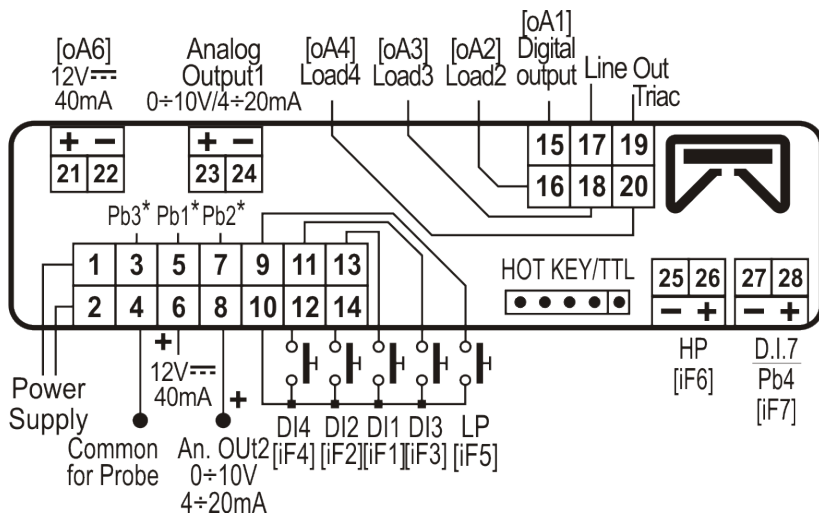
[oA6]
12V⎓
40mA

Analog
Output1
0÷10V/4÷20mA

[oA4]
Load4

[oA3]
Load3

[oA2]
Load2

[oA1]
Digital
output

Line Out

Triac

+ −
21 22

+ −
23 24

15 17 19
16 18 20

Pb3* Pb1* Pb2*

1 3 5 7 9 11 13
2 4 6 8 10 12 14

HOT KEY/TTL

25 26
− +

27 28
− +

+
12V⎓
40mA

+

Power
Supply

Common
for Probe

An. OUt2
0÷10V
4÷20mA

DI4 DI2 DI1 DI3 LP
[iF4] [iF2] [iF1] [iF3] [iF5]

HP
[iF6]

D.I.7
Pb4
[iF7]